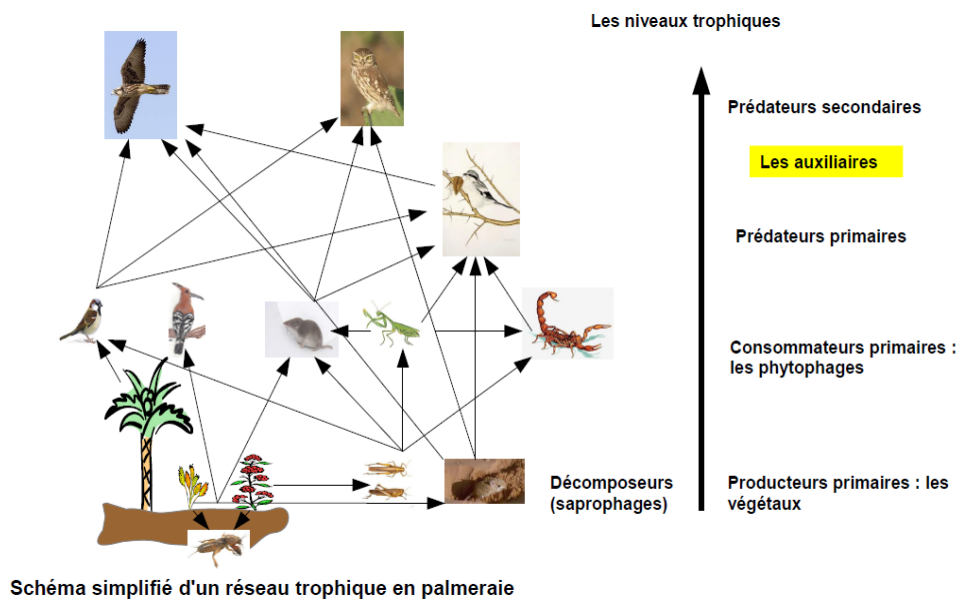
Les niveaux trophiques

Prédateurs secondaires

Les auxiliaires

Prédateurs primaires

Consommateurs primaires : les phytophages

Décomposeurs (saprophages)

Producteurs primaires : les végétaux

Schéma simplifié d'un réseau trophique en palmeraie